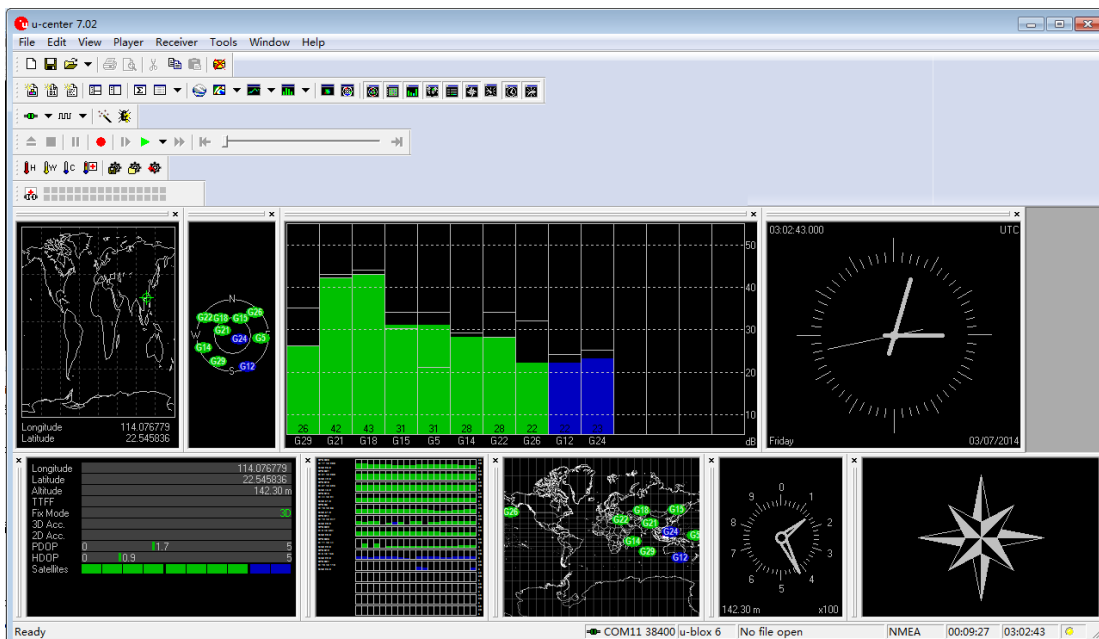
u-center 7.02
File Edit View Player Receiver Tools Window Help

Longitude 114.076779
Latitude 22.545836

N
G22 G18 G15 G26
G21
W G24 G5
G14
G29
S G12

26 42 43 31 31 28 28 22 20 22
G29 G21 G18 G15 G5 G14 G22 G26 G12 G24
50
40
30
20
10
dB

03:02:43.000 UTC
Friday 03/07/2014

Longitude 114.076779
Latitude 22.545836
Altitude 142.30 m
TTFF
Fix Mode 3D
3D Acc.
2D Acc.
PDOP 0 1.7 5
HDOP 0 0.9 5
Satellites

G26 G18 G15 G22 G21 G24 G14 G29 G12

12
11 1
10 2
9 3
8 4
7 5
6
142.30 m x100

Ready
COM11 38400 u-blox 6 No file open NMEA 00:09:27 03:02:43